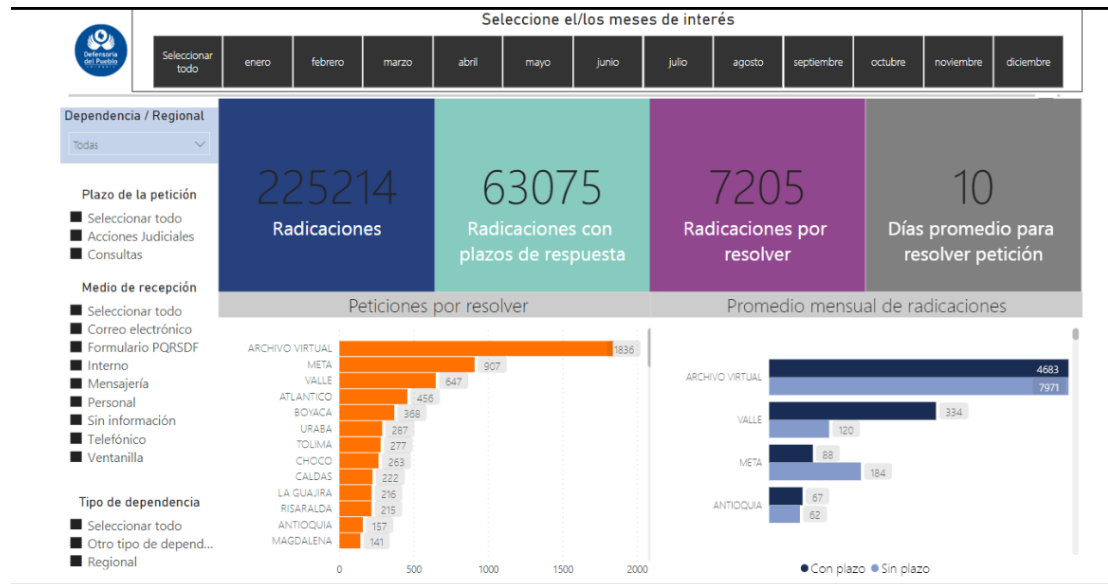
Defensoría del Pueblo

Seleccione el/los meses de interés

Seleccionar todo | enero | febrero | marzo | abril | mayo | junio | julio | agosto | septiembre | octubre | noviembre | diciembre

Dependencia / Regional
Todas

Plazo de la petición
Seleccionar todo
Acciones Judiciales
Consultas

Medio de recepción
Seleccionar todo
Correo electrónico
Formulario PQRSDF
Interno
Mensajería
Personal
Sin información
Telefónico
Ventanilla

Tipo de dependencia
Seleccionar todo
Otro tipo de depend...
Regional

225214
Radicaciones

63075
Radicaciones con plazos de respuesta

7205
Radicaciones por resolver

10
Días promedio para resolver petición

Peticiones por resolver

ARCHIVO VIRTUAL 1836
META 907
VALLE 647
ATLANTICO 456
BOYACA 368
URABA 287
TOLIMA 277
CHOCO 263
CALDAS 222
LA GUAJIRA 216
RISARALDA 215
ANTIOQUIA 157
MAGDALENA 141

0 500 1000 1500 2000

Promedio mensual de radicaciones

ARCHIVO VIRTUAL 4683 7971
VALLE 334 120
META 88 184
ANTIOQUIA 67 62

Con plazo Sin plazo